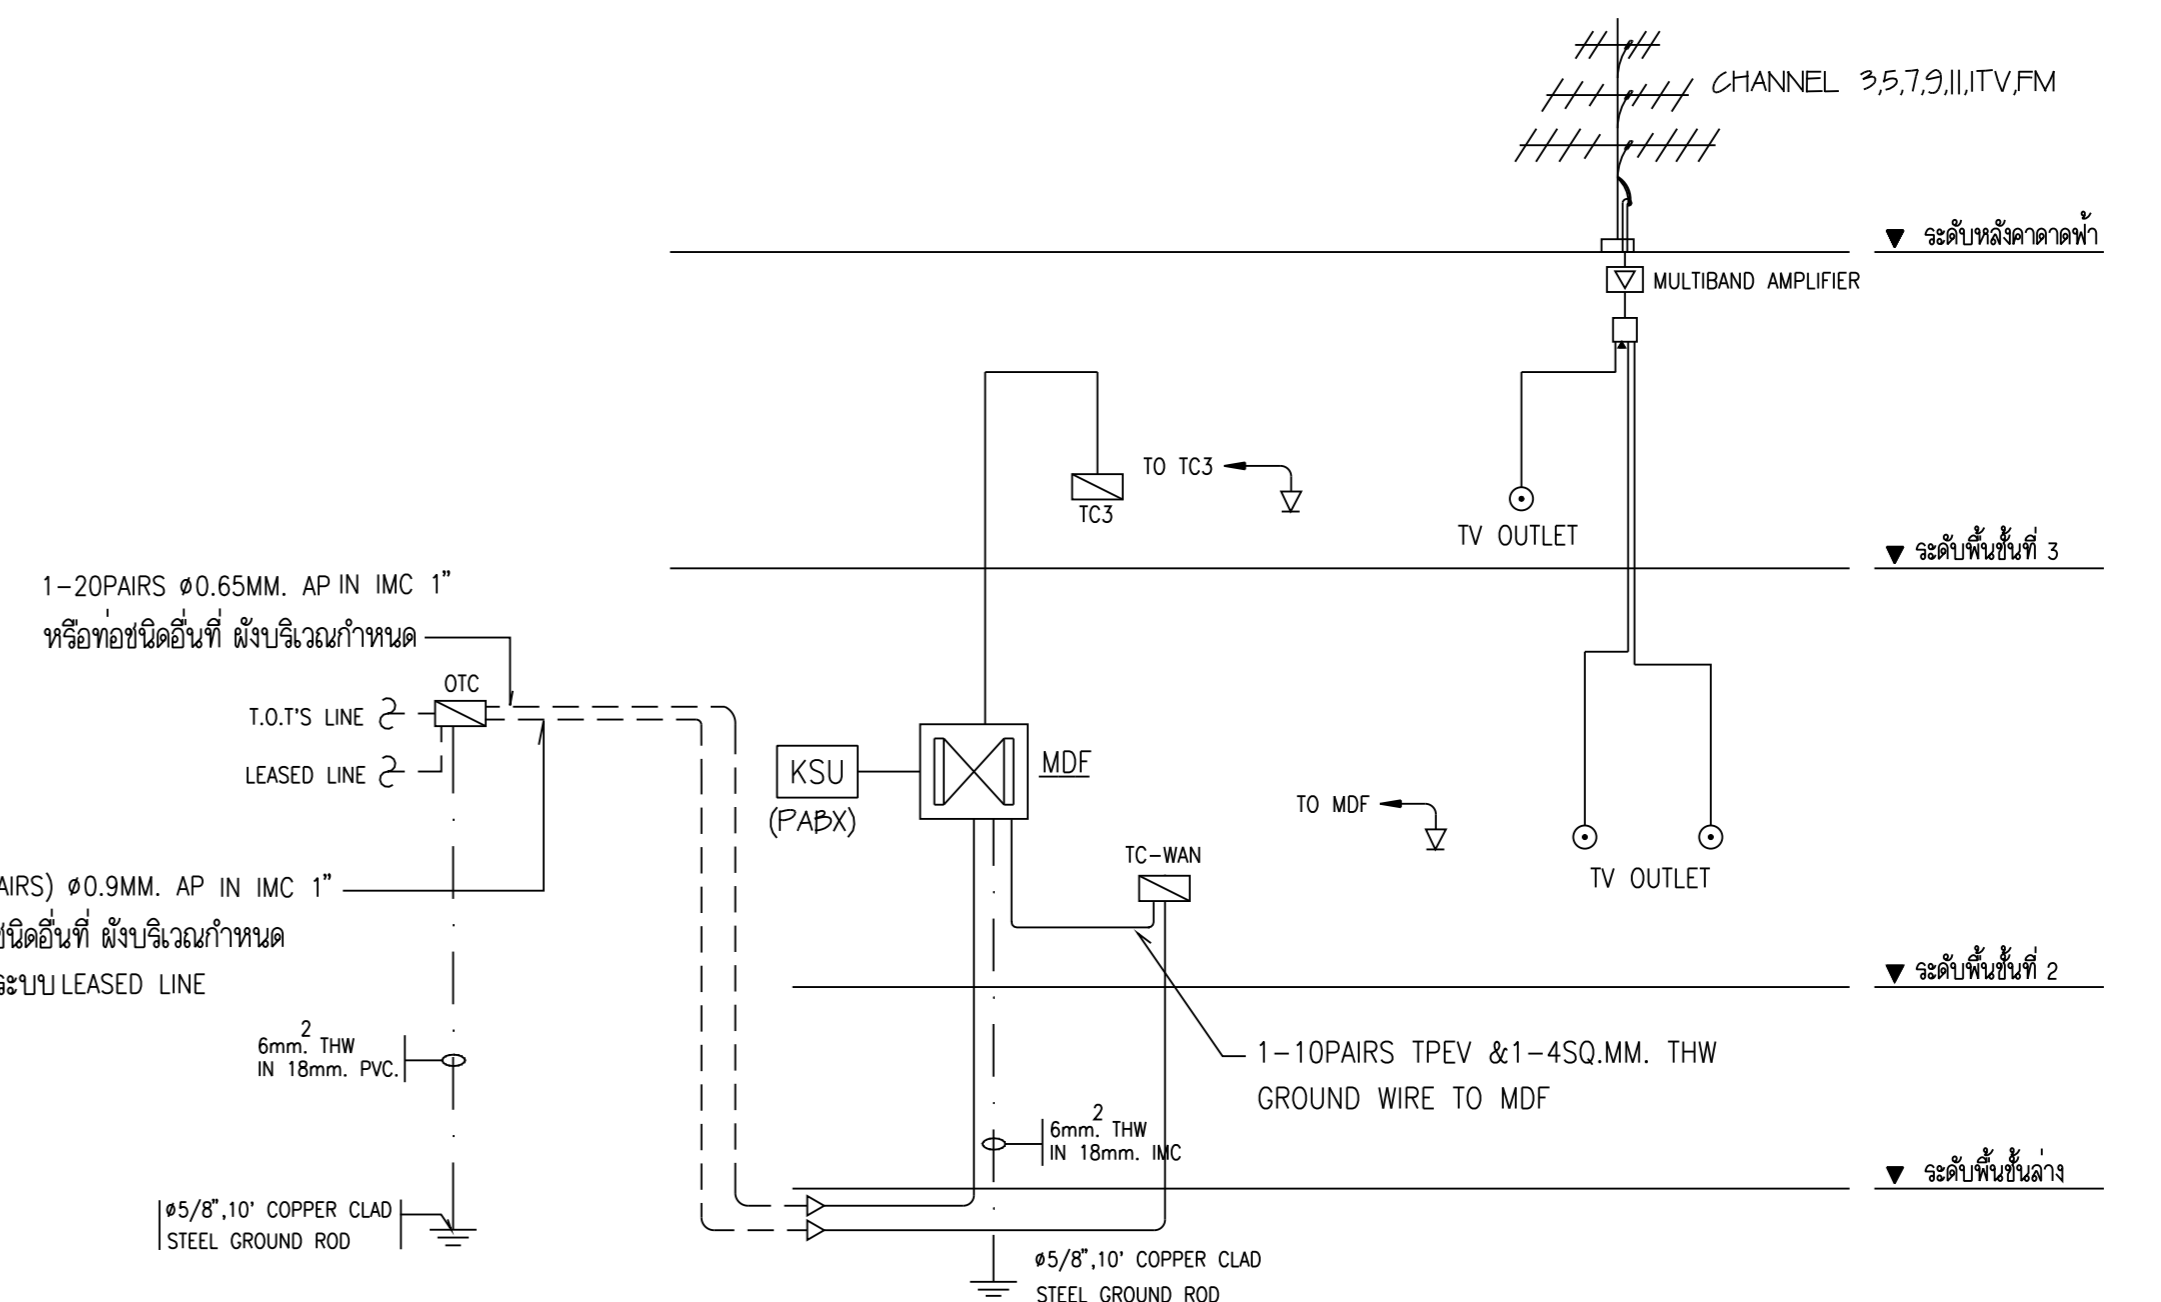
CHANNEL 3,5,7,9,11,ITV,FM

ระดับหลังคาดาดฟ้า

MULTIBAND AMPLIFIER

TO TC3

TC3

TV OUTLET

ระดับพื้นชั้นที่ 3

1-20PAIRS ø0.65MM. AP IN IMC 1"
หรือท่อชนิดอื่นที่ ผังบริเวณกำหนด

OTC

T.O.T'S LINE

LEASED LINE

KSU
(PABX)

MDF

TO MDF

TV OUTLET

TC-WAN

AIRS) ø0.9MM. AP IN IMC 1"
ชนิดอื่นที่ ผังบริเวณกำหนด
ระบบ LEASED LINE

ระดับพื้นชั้นที่ 2

$6mm.^2$ THW
IN 18mm. PVC.

1-10PAIRS TPEV &1-4SQ.MM. THW
GROUND WIRE TO MDF

$6mm.^2$ THW
IN 18mm. IMC

ระดับพื้นชั้นล่าง

ø5/8",10' COPPER CLAD
STEEL GROUND ROD

ø5/8",10' COPPER CLAD
STEEL GROUND ROD